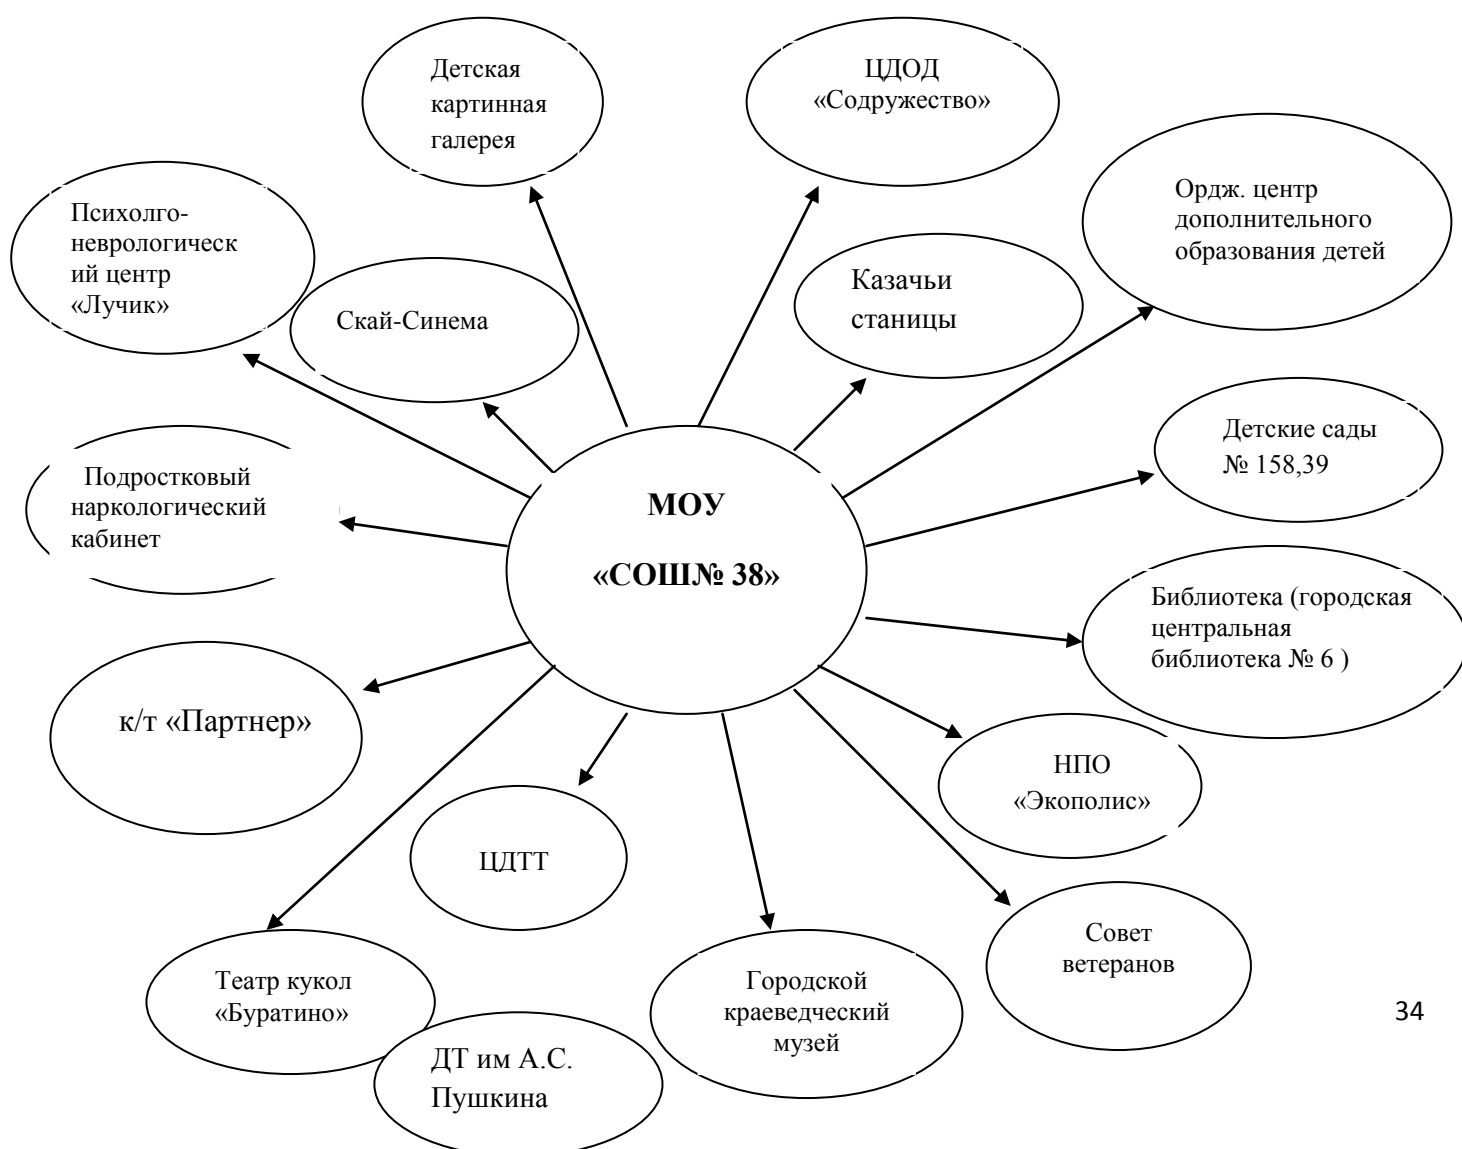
Детская картинная галерея

ЦДОД «Содружество»

Психолго-неврологический центр «Лучик»

Ордж. центр дополнительного образования детей

Скай-Синема

Казачьи станицы

Детские сады № 158,39

Подростковый наркологический кабинет

МОУ

«СОШ№ 38»

Библиотека (городская центральная библиотека № 6 )

к/т «Партнер»

НПО «Экополис»

ЦДТТ

Совет ветеранов

Театр кукол «Буратино»

Городской краеведческий музей

ДТ им А.С. Пушкина

34